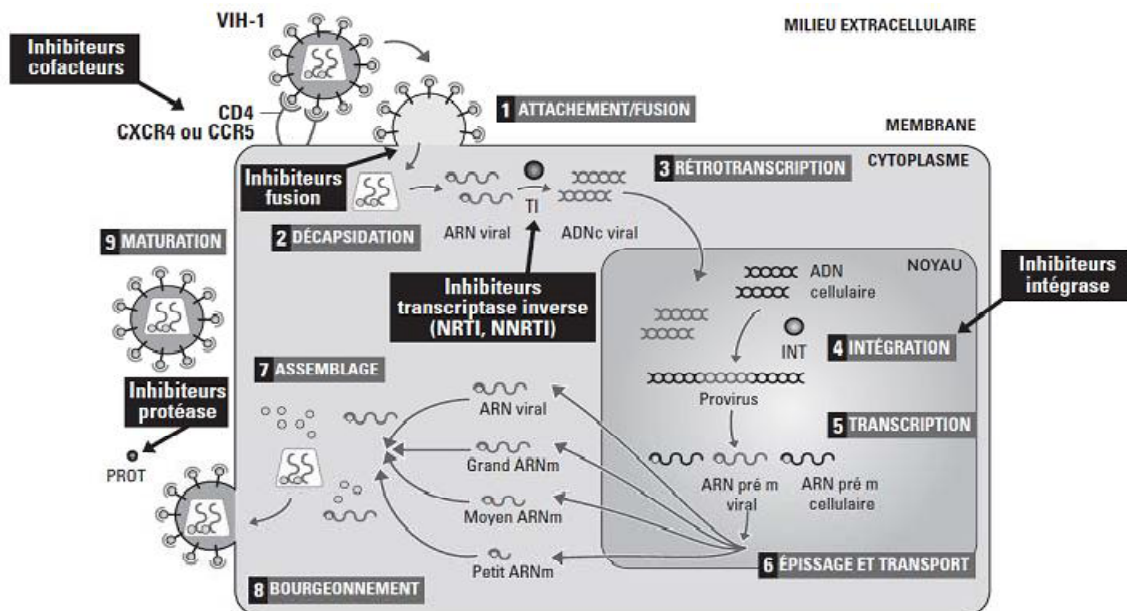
VIH-1

MILIEU EXTRACELLULAIRE

Inhibiteurs cofacteurs

CD4
CXCR4 ou CCR5

1 ATTACHEMENT/FUSION

MEMBRANE

CYTOPLASME

Inhibiteurs fusion

3 RÉTROTRANSCRIPTION

TI

2 DÉCAPSIDATION

ARN viral

ADNc viral

9 MATURATION

Inhibiteurs transcriptase inverse (NRTI, NNRTI)

NOYAU

ADN cellulaire

Inhibiteurs intégrase

INT

4 INTÉGRATION

7 ASSEMBLAGE

Inhibiteurs protéase

ARN viral

Provirus

5 TRANSCRIPTION

PROT

Grand ARNm

ARN pré m viral

ARN pré m cellulaire

Moyen ARNm

6 ÉPISSAGE ET TRANSPORT

Petit ARNm

8 BOURGEONNEMENT